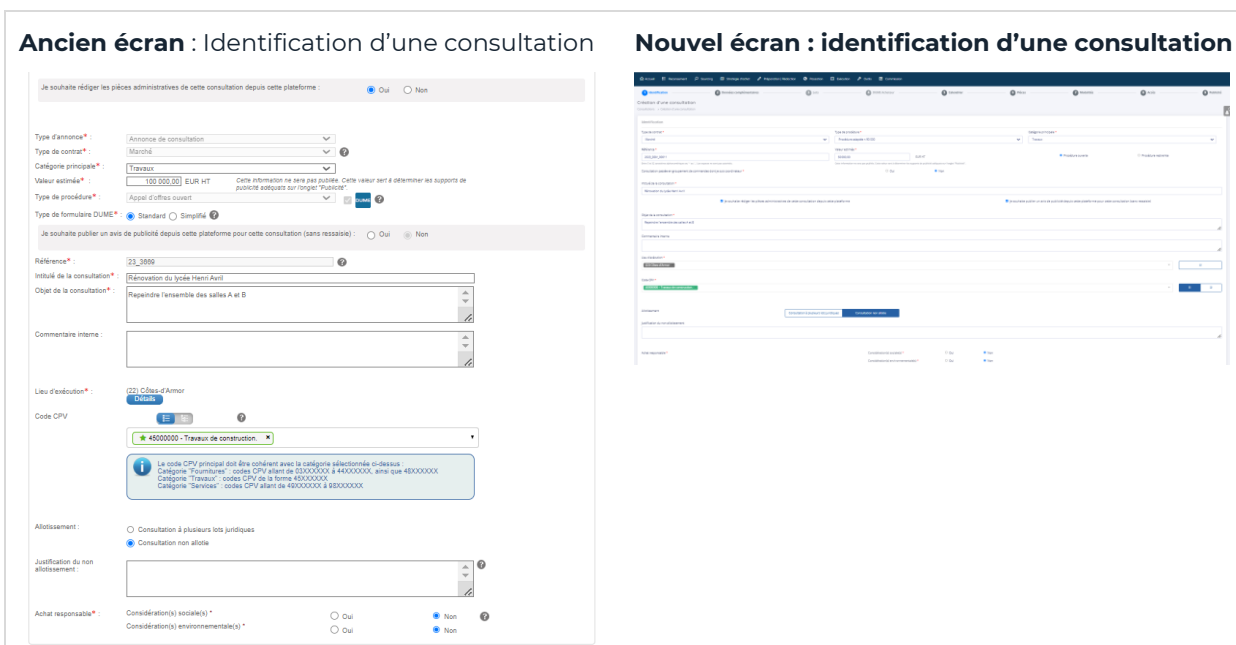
**Ancien écran** : Identification d'une consultation

Je souhaite rédiger les pièces administratives de cette consultation depuis cette plateforme : Oui Non

Type d'annonce* : Annonce de consultation

Type de contrat* : Marché

Catégorie principale* : Travaux

Valeur estimée* : 100 000,00 EUR HT Cette information ne sera pas publiée. Cette valeur sert à déterminer les supports de publicité adéquats sur l'onglet "Publicité"

Type de procédure* : Appel d'offres ouvert DUME

Type de formulaire DUME* : Standard Simplifié

Je souhaite publier un avis de publicité depuis cette plateforme pour cette consultation (sans ressaisie) : Oui Non

Référence* : 23_3659

Intitulé de la consultation* : Rénovation du lycée Henri Avril

Objet de la consultation* : Repeindre l'ensemble des salles A et B

Commentaire interne :

Lieu d'exécution* : (22) Côtes-d'Armor Détails

Code CPV

45000000 - Travaux de construction.

Le code CPV principal doit être cohérent avec la catégorie sélectionnée ci-dessus :
Catégorie "Fournitures" : codes CPV allant de 03XXXXXX à 44XXXXXX, ainsi que 48XXXXXX
Catégorie "Travaux" : codes CPV de la forme 45XXXXXX
Catégorie "Services" : codes CPV allant de 49XXXXXX à 98XXXXXX

Allotissement : Consultation à plusieurs lots juridiques Consultation non allotie

Justification du non allotissement :

Achat responsable* : Considération(s) sociale(s) * Oui Non
Considération(s) environnementale(s) * Oui Non

**Nouvel écran : identification d'une consultation**

Création d'une consultation

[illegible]